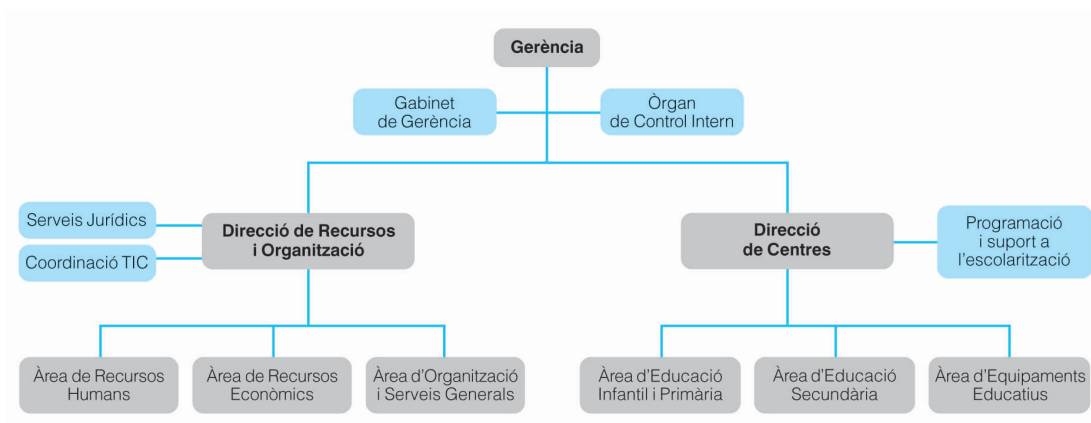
Gerència

Gabinet de Gerència

Òrgan de Control Intern

Serveis Jurídics

Coordinació TIC

Direcció de Recursos i Organització

Direcció de Centres

Programació i suport a l'escolarització

Àrea de Recursos Humans

Àrea de Recursos Econòmics

Àrea d'Organització i Serveis Generals

Àrea d'Educació Infantil i Primària

Àrea d'Educació Secundària

Àrea d'Equipaments Educatius